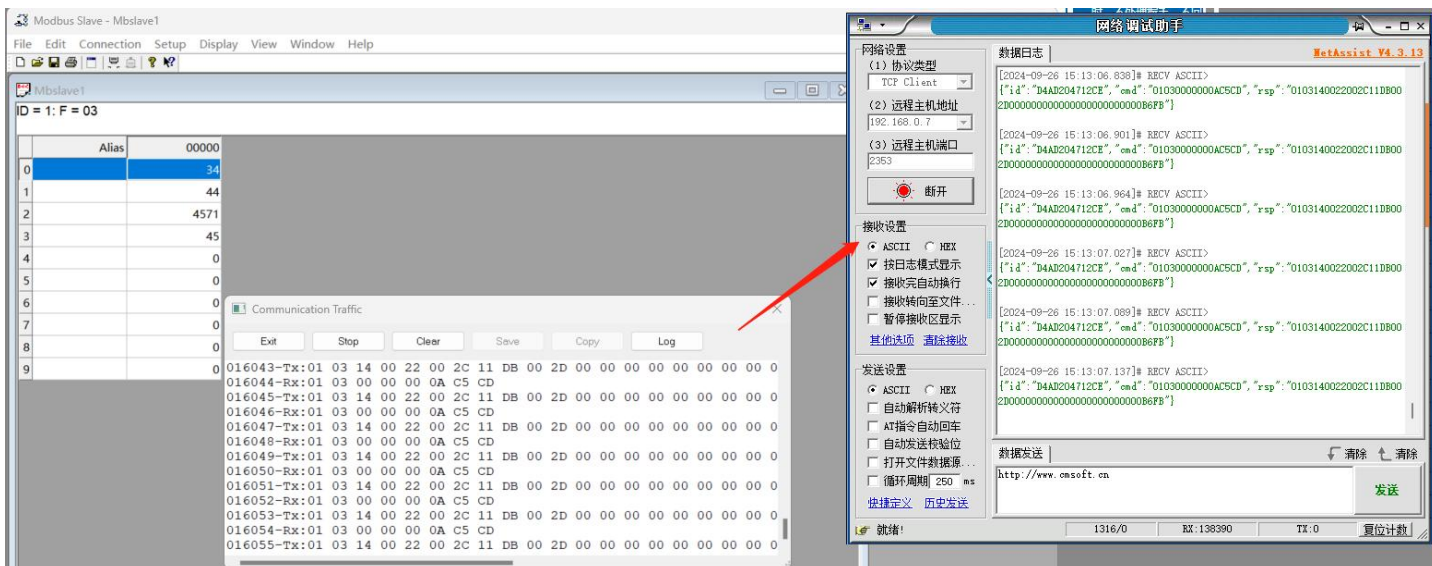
Modbus Slave - Mbslave1
File Edit Connection Setup Display View Window Help

Mbslave1
ID = 1: F = 03

| | Alias | 00000 |
|---|---|---|
| 0 | | 34 |
| 1 | | 44 |
| 2 | | 4571 |
| 3 | | 45 |
| 4 | | 0 |
| 5 | | 0 |
| 6 | | 0 |
| 7 | | 0 |
| 8 | | 0 |
| 9 | | 0 |

Communication Traffic
Exit Stop Clear Save Copy Log
016043-Tx:01 03 14 00 22 00 2C 11 DB 00 2D 00 00 00 00 00 00 00 00 0
016044-Rx:01 03 00 00 00 0A C5 CD
016045-Tx:01 03 14 00 22 00 2C 11 DB 00 2D 00 00 00 00 00 00 00 00 0
016046-Rx:01 03 00 00 00 0A C5 CD
016047-Tx:01 03 14 00 22 00 2C 11 DB 00 2D 00 00 00 00 00 00 00 00 0
016048-Rx:01 03 00 00 00 0A C5 CD
016049-Tx:01 03 14 00 22 00 2C 11 DB 00 2D 00 00 00 00 00 00 00 00 0
016050-Rx:01 03 00 00 00 0A C5 CD
016051-Tx:01 03 14 00 22 00 2C 11 DB 00 2D 00 00 00 00 00 00 00 00 0
016052-Rx:01 03 00 00 00 0A C5 CD
016053-Tx:01 03 14 00 22 00 2C 11 DB 00 2D 00 00 00 00 00 00 00 00 0
016054-Rx:01 03 00 00 00 0A C5 CD
016055-Tx:01 03 14 00 22 00 2C 11 DB 00 2D 00 00 00 00 00 00 00 00 0

网络调试助手
网络设置
(1) 协议类型
TCP Client
(2) 远程主机地址
192.168.0.7
(3) 远程主机端口
2353
断开
接收设置
ASCII HEX
按日志模式显示
接收完自动换行
接收转向至文件...
暂停接收区显示
其他选项 清除接收
发送设置
ASCII HEX
自动解析转义符
AT指令自动回车
自动发送校验位
打开文件数据源...
循环周期 250 ms
快捷定义 历史发送

数据日志
NetAssist V4.3.13
[2024-09-26 15:13:06.838]# RECV ASCII>
{"id":"D4AD204712CE","cmd":"01030000000AC5CD","rsp":"0103140022002C11DB002D000000000000000000000B6FB"}

[2024-09-26 15:13:06.901]# RECV ASCII>
{"id":"D4AD204712CE","cmd":"01030000000AC5CD","rsp":"0103140022002C11DB002D000000000000000000000B6FB"}

[2024-09-26 15:13:06.964]# RECV ASCII>
{"id":"D4AD204712CE","cmd":"01030000000AC5CD","rsp":"0103140022002C11DB002D000000000000000000000B6FB"}

[2024-09-26 15:13:07.027]# RECV ASCII>
{"id":"D4AD204712CE","cmd":"01030000000AC5CD","rsp":"0103140022002C11DB002D000000000000000000000B6FB"}

[2024-09-26 15:13:07.089]# RECV ASCII>
{"id":"D4AD204712CE","cmd":"01030000000AC5CD","rsp":"0103140022002C11DB002D000000000000000000000B6FB"}

[2024-09-26 15:13:07.137]# RECV ASCII>
{"id":"D4AD204712CE","cmd":"01030000000AC5CD","rsp":"0103140022002C11DB002D000000000000000000000B6FB"}

数据发送
清除 清除
http://www.cmsoft.cn
发送
就绪! 1316/0 RX:138390 TX:0 复位计数